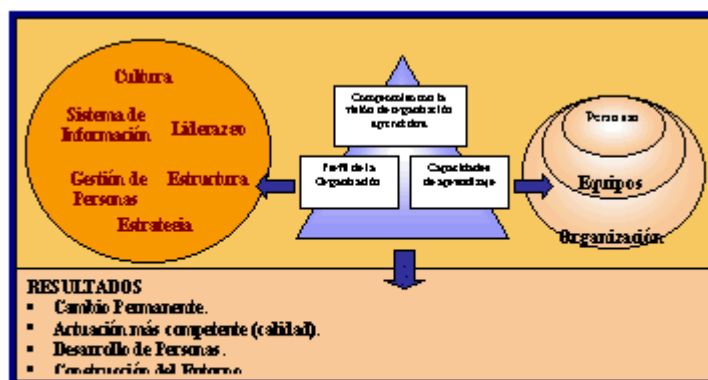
Cultura

Sistema de Información

Liderazgo

Gestión de Personas

Estructura

Estrategia

Compromiso con la visión de organización aprendiente

Perfil de la Organización

Capacidades de aprendizaje

Personas

Equipos

Organización

RESULTADOS
- Cambio Permanente.
- Actuación más competente (calidad).
- Desarrollo de Personas.
- Construcción del Entorno.